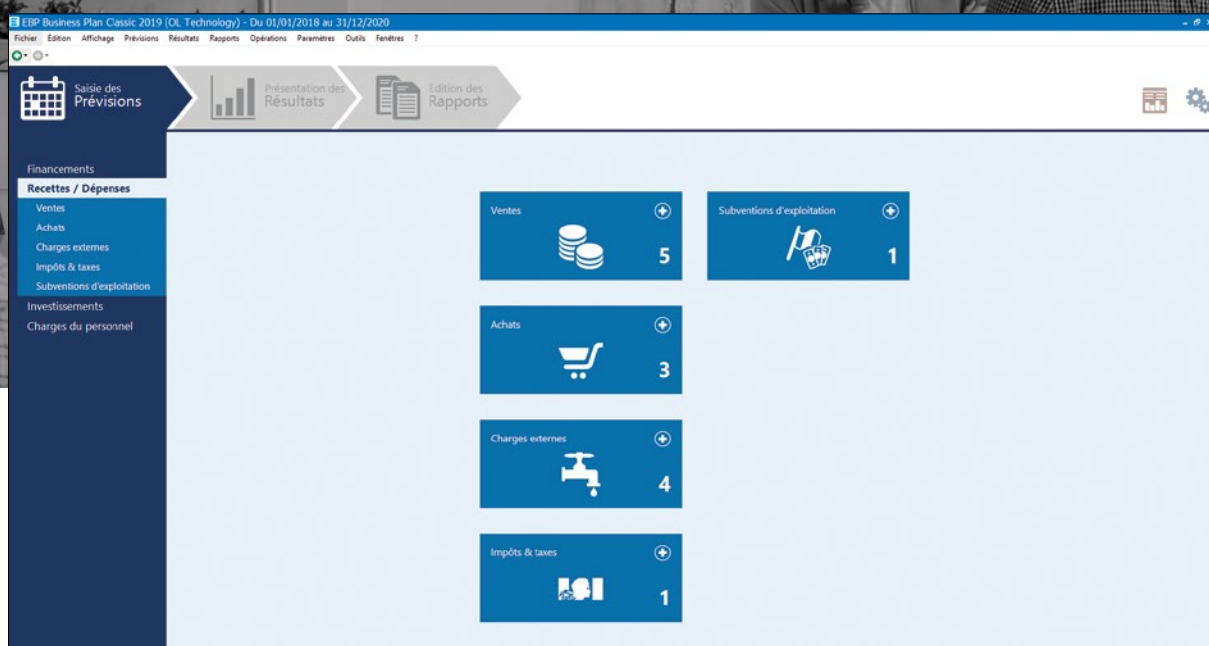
EBP Business Plan Classic 2019 (OL Technology) - Du 01/01/2018 au 31/12/2020

Fichier Edition Affichage Prévisions Résultats Rapports Opérations Paramètres Outils Fenêtres ?

Saisie des Prévisions

Présentation des Résultats

Edition des Rapports

Financements
Recettes / Dépenses
Ventes
Achats
Charges externes
Impôts & taxes
Subventions d'exploitation
Investissements
Charges du personnel

Ventes
5

Subventions d'exploitation
1

Achats
3

Charges externes
4

Impôts & taxes
1